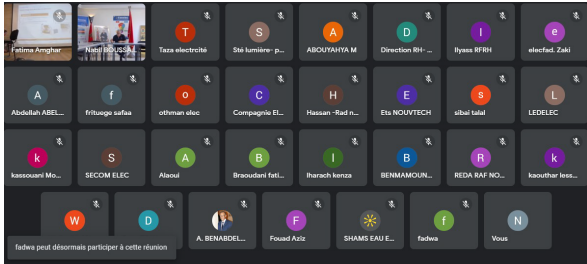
Fatima Amghar
Nabil BOUSSA...
T
Taza electrcité
S
Sté lumière- p...
A
ABOUYAHYA M
D
Direction RH- ...
I
Ilyass RFRH
e
elecfad. Zaki

A
Abdellah ABEL...
f
frituege safaa
o
othman elec
C
Compagnie El...
H
Hassan -Rad n...
E
Ets NOUVTECH
s
sibai talal
L
LEDELEC

k
kassouani Mo...
S
SECOM ELEC
A
Alaoui
B
Braoudani fati...
I
Iharach kenza
B
BENMAMOUN...
R
REDA RAF NO...
k
kaouthar less...

W
D
A. BENABDEL...
F
Fouad Aziz
SHAMS EAU E...
f
fadwa
N
Vous

fadwa peut désormais participer à cette réunion